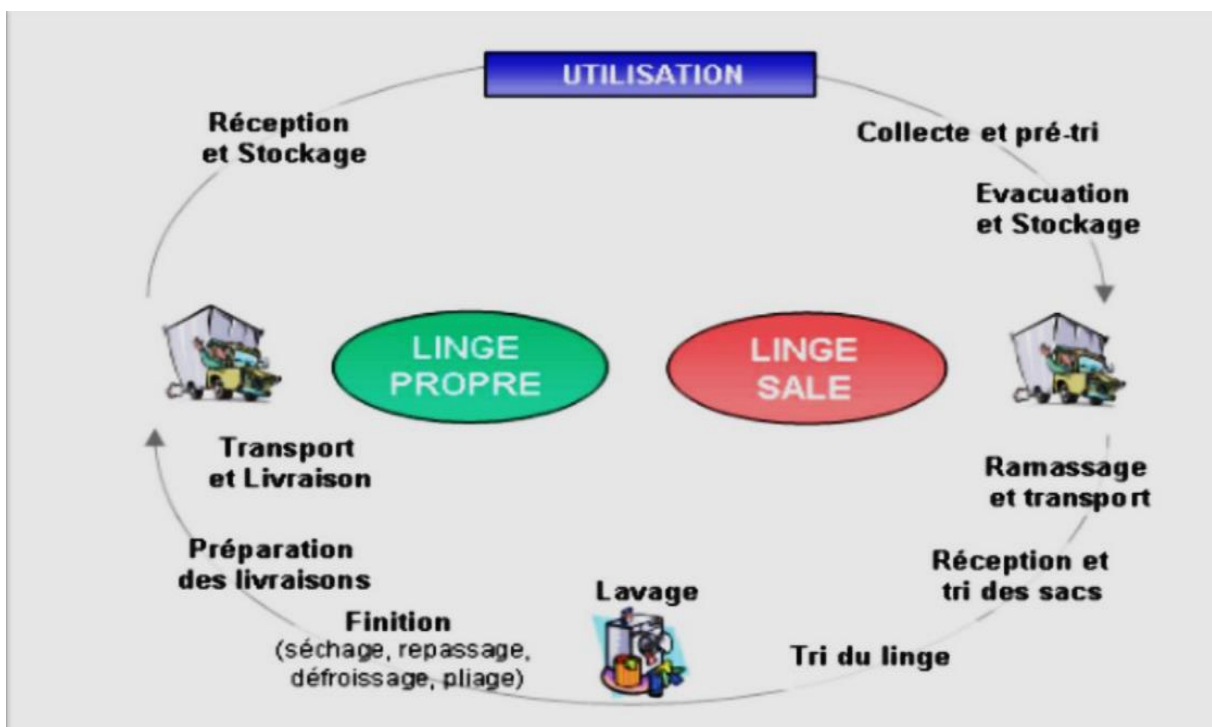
UTILISATION

Collecte et pré-tri

Evacuation et Stockage

LINGE SALE

Ramassage et transport

Réception et tri des sacs

Tri du linge

Lavage

Finition
(séchage, repassage, défroissage, pliage)

Préparation des livraisons

Transport et Livraison

LINGE PROPRE

Réception et Stockage